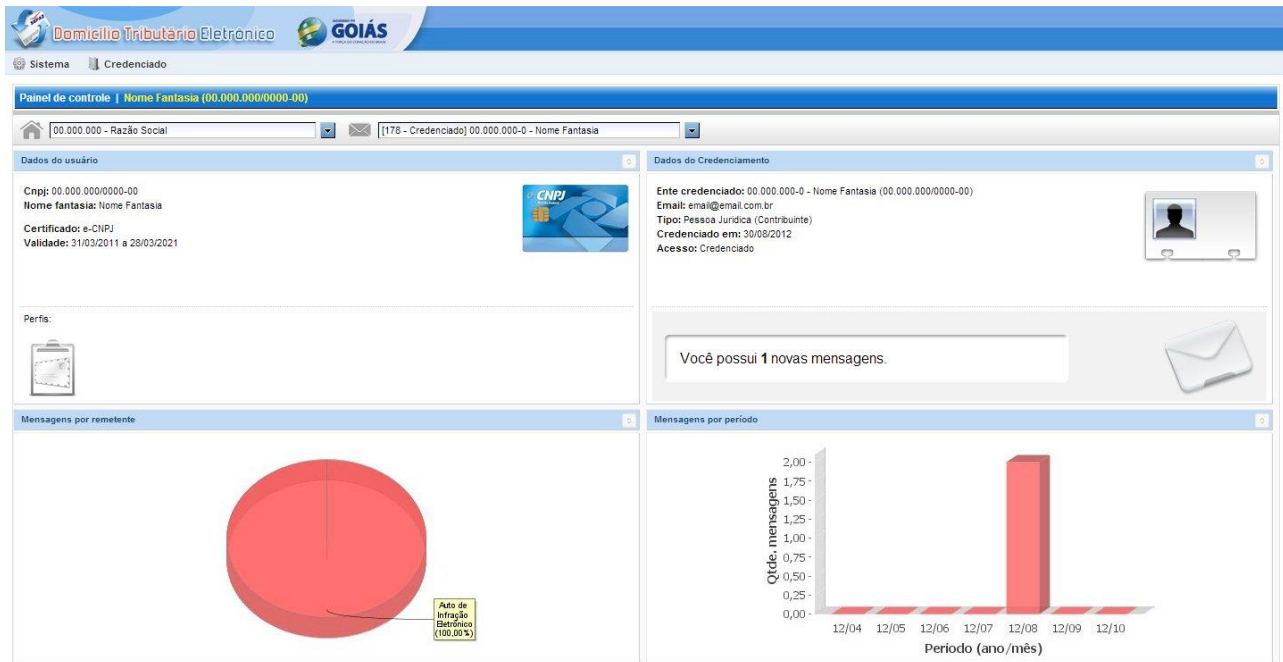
Domicílio Tributário Eletrônico GOIÁS

Sistema Credenciado

Painel de controle | Nome Fantasia (00.000.000/0000-00)

00.000.000 - Razão Social

[178 - Credenciado] 00.000.000-0 - Nome Fantasia

Dados do usuário

Cnpj: 00.000.000/0000-00
Nome fantasia: Nome Fantasia

Certificado: e-CNPJ
Validade: 31/03/2011 a 28/03/2021

e-CNPJ

Perfis:

Dados do Credenciamento

Ente credenciado: 00.000.000-0 - Nome Fantasia (00.000.000/0000-00)
Email: email@email.com.br
Tipo: Pessoa Jurídica (Contribuinte)
Credenciado em: 30/08/2012
Acesso: Credenciado

Você possui **1** novas mensagens.

Mensagens por remetente

Auto de Infração Eletrônico (100,00%)

Mensagens por período

| Qtde. mensagens |
|---|
| 2,00 |
| 1,75 |
| 1,50 |
| 1,25 |
| 1,00 |
| 0,75 |
| 0,50 |
| 0,25 |
| 0,00 |

12/04 12/05 12/06 12/07 12/08 12/09 12/10

Período (ano/mês)